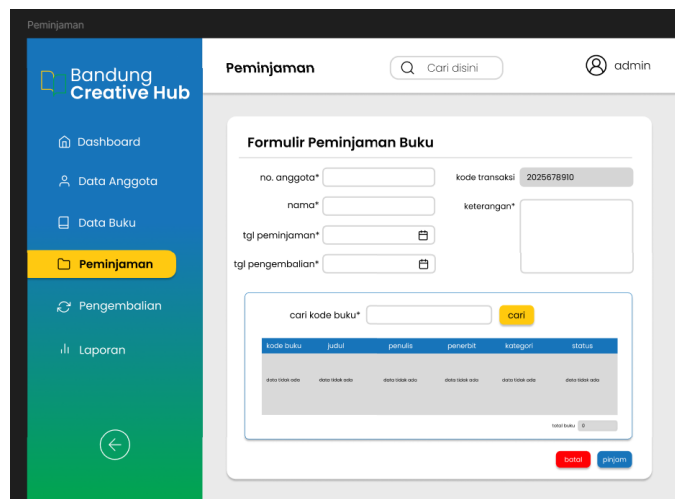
Peminjaman

Bandung Creative Hub

Dashboard

Data Anggota

Data Buku

Peminjaman

Pengembalian

Laporan

Peminjaman

Cari disini

admin

Formulir Peminjaman Buku

no. anggota*

nama*

tgl peminjaman*

tgl pengembalian*

kode transaksi 2025678910

keterangan*

cari kode buku*

cari

| kode buku | judul | penulis | penerbit | kategori | status |
|---|---|---|---|---|---|
| data tidak ada | data tidak ada | data tidak ada | data tidak ada | data tidak ada | data tidak ada |

total buku 0

batal

pinjam